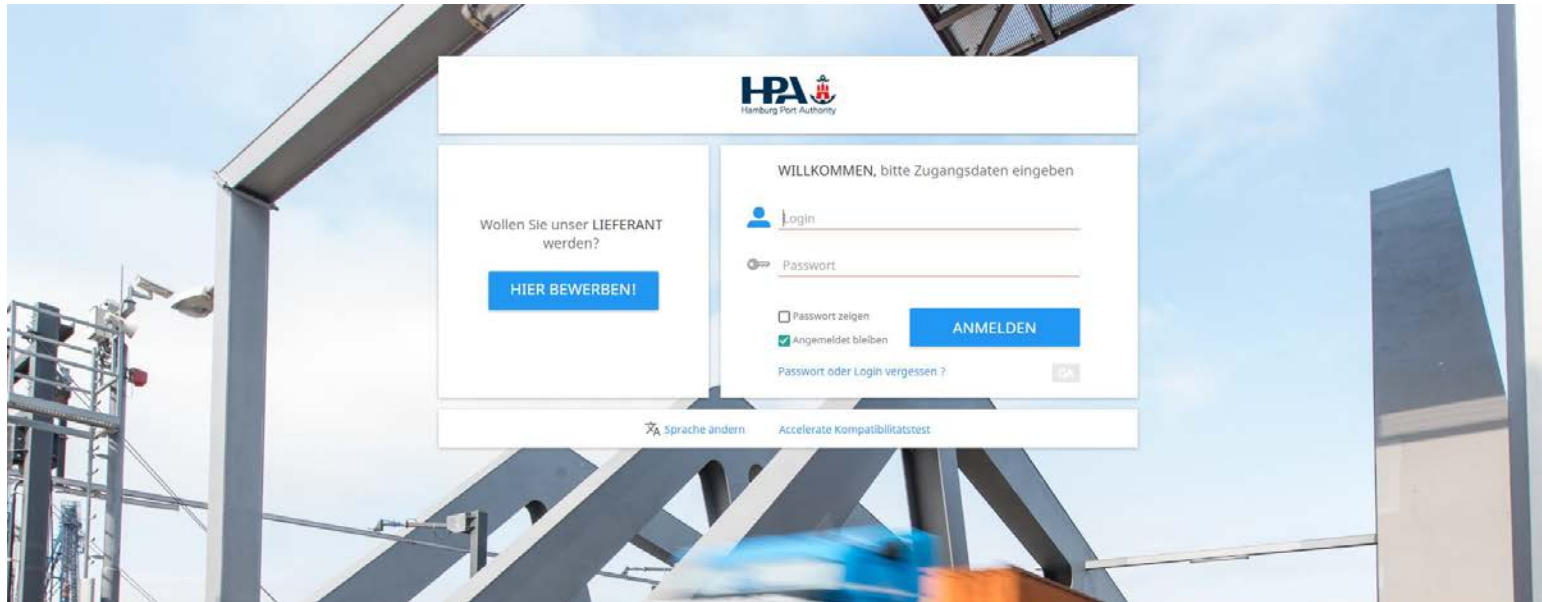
HPA
Hamburg Port Authority

Wollen Sie unser LIEFERANT werden?

HIER BEWERBEN!

WILLKOMMEN, bitte Zugangsdaten eingeben

Login

Passwort

Passwort zeigen

Angemeldet bleiben

ANMELDEN

Passwort oder Login vergessen ?

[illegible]

Sprache ändern

Accelerate Kompatibilitätstest